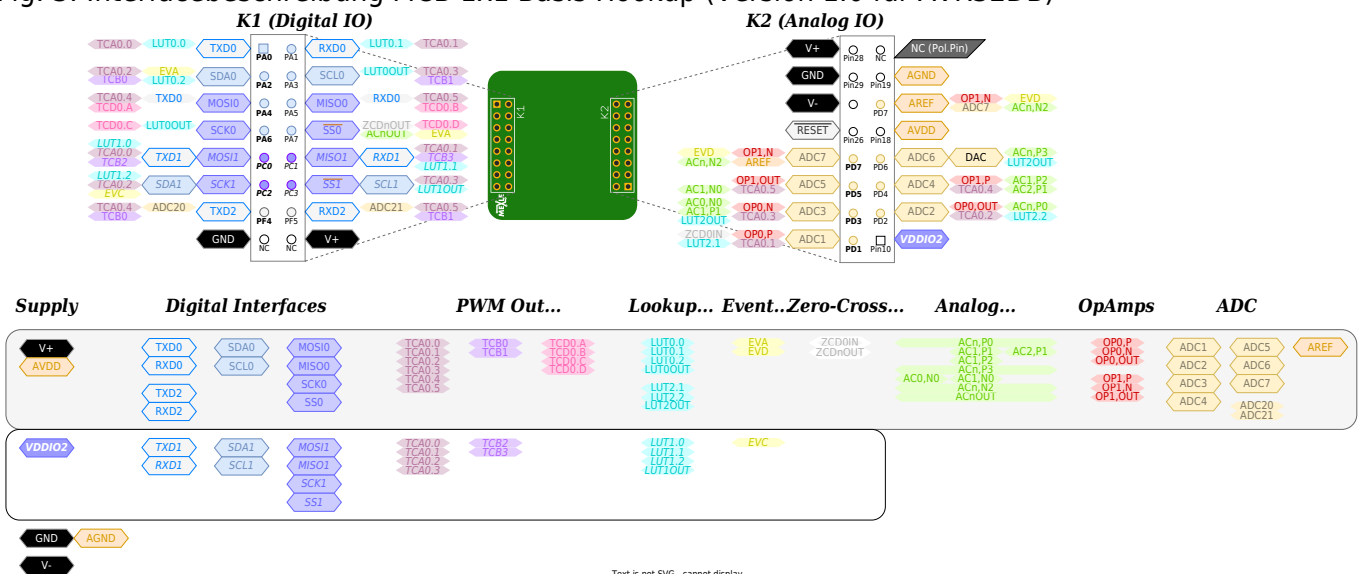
Fig. 3: Interfacebeschreibung AVRDB-EK1 Basic Hookup (Version 1.0 für AVR32DD)

K1 (Digital IO)

K2 (Analog IO)

TCA0.0 LUT0.0 TXD0 PA0 PA1 RXD0 LUT0.1 TCA0.1
TCA0.2 TCB0 EVA LUT0.2 SDA0 PA2 PA3 SCL0 LUT0OUT TCA0.3 TCB1
TCA0.4 TCD0.A TXD0 MOSI0 PA4 PA5 MISO0 RXD0 TCA0.5 TCD0.B
TCD0.C LUT0OUT SCK0 PA6 PA7 SS0 ZCDnOUT ACnOUT EVA TCD0.D
LUT1.0 TCA0.0 TCB2 TXD1 MOSI1 PC0 PC1 MISO1 RXD1 TCA0.1 TCB3 LUT1.1
LUT1.2 TCA0.2 EVC SDA1 SCK1 PC2 PC3 SS1 SCL1 TCA0.3 LUT1OUT
TCA0.4 TCB0 ADC20 TXD2 PF4 PF5 RXD2 ADC21 TCA0.5 TCB1
GND NC NC V+

K1
K2

V+ Pin28 NC NC (Pol.Pin)
GND Pin29 Pin19 AGND
V- PD7 AREF OP1,N ADC7 EVD ACn,N2
RESET Pin26 Pin18 AVDD
EVD ACn,N2 OP1,N AREF ADC7 PD7 PD6 ADC6 DAC ACn,P3 LUT2OUT
AC1,N0 OP1,OUT TCA0.5 ADC5 PD5 PD4 ADC4 OP1,P TCA0.4 AC1,P2 AC2,P1
AC0,N0 AC1,P1 LUT2OUT OP0,N TCA0.3 ADC3 PD3 PD2 ADC2 OP0,OUT TCA0.2 ACn,P0 LUT2.2
ZCD0IN LUT2.1 OP0,P TCA0.1 ADC1 PD1 Pin10 VDDIO2

Supply | Digital Interfaces | PWM Out... | Lookup... | Event... | Zero-Cross... | Analog... | OpAmps | ADC

V+ AVDD
TXD0 RXD0 SDA0 SCL0 MOSI0 MISO0 SCK0 SS0
TXD2 RXD2
TCA0.0 TCA0.1 TCA0.2 TCA0.3 TCA0.4 TCA0.5 TCB0 TCB1 TCD0.A TCD0.B TCD0.C TCD0.D
LUT0.0 LUT0.1 LUT0.2 LUT0OUT LUT2.1 LUT2.2 LUT2OUT
EVA EVD
ZCD0IN ZCDnOUT
ACn,P0 AC1,P1 AC1,P2 ACn,P3 AC0,N0 AC1,N0 ACn,N2 ACnOUT AC2,P1
OP0,P OP0,N OP0,OUT OP1,P OP1,N OP1,OUT
ADC1 ADC2 ADC3 ADC4 ADC5 ADC6 ADC7 ADC20 ADC21 AREF

VDDIO2
TXD1 RXD1 SDA1 SCL1 MOSI1 MISO1 SCK1 SS1
TCA0.0 TCA0.1 TCA0.2 TCA0.3 TCB2 TCB3
LUT1.0 LUT1.1 LUT1.2 LUT1OUT
EVC

GND AGND
V-

Text is not SVG - cannot display